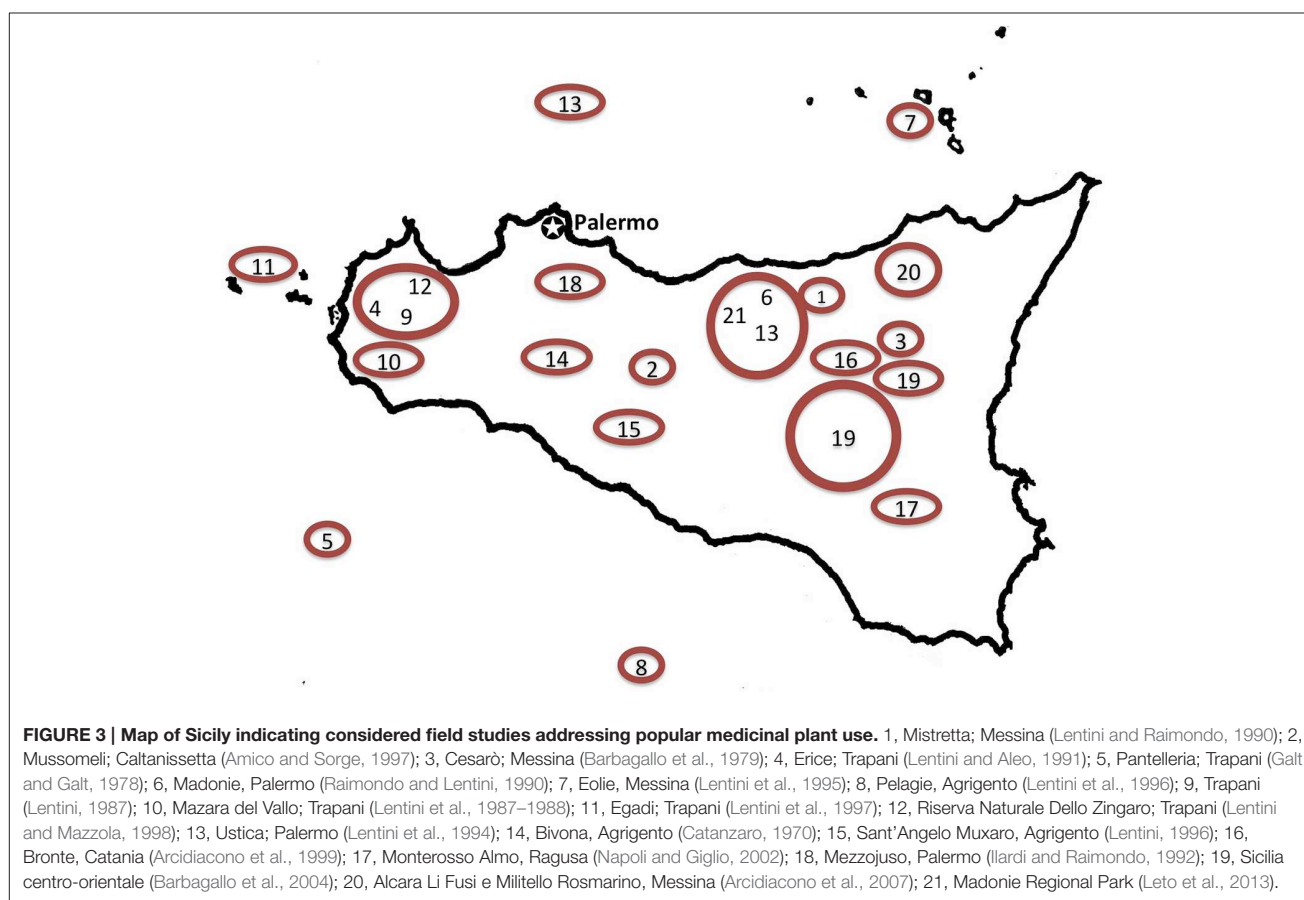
13

7

Palermo

11

12

4

9

18

20

6

1

21

13

3

10

14

2

16

19

15

19

17

5

8

**FIGURE 3 | Map of Sicily indicating considered field studies addressing popular medicinal plant use.** 1, Mistretta; Messina (Lentini and Raimondo, 1990); 2, Mussomeli; Caltanissetta (Amico and Sorge, 1997); 3, Cesarò; Messina (Barbagallo et al., 1979); 4, Erice; Trapani (Lentini and Aleo, 1991); 5, Pantelleria; Trapani (Galt and Galt, 1978); 6, Madonie, Palermo (Raimondo and Lentini, 1990); 7, Eolie, Messina (Lentini et al., 1995); 8, Pelagie, Agrigento (Lentini et al., 1996); 9, Trapani (Lentini, 1987); 10, Mazara del Vallo; Trapani (Lentini et al., 1987–1988); 11, Egadi; Trapani (Lentini et al., 1997); 12, Riserva Naturale Dello Zingaro; Trapani (Lentini and Mazzola, 1998); 13, Ustica; Palermo (Lentini et al., 1994); 14, Bivona, Agrigento (Catanzaro, 1970); 15, Sant'Angelo Muxaro, Agrigento (Lentini, 1996); 16, Bronte, Catania (Arcidiacono et al., 1999); 17, Monterosso Almo, Ragusa (Napoli and Giglio, 2002); 18, Mezzojuso, Palermo (Ilardi and Raimondo, 1992); 19, Sicilia centro-orientale (Barbagallo et al., 2004); 20, Alcara Li Fusi e Militello Rosmarino, Messina (Arcidiacono et al., 2007); 21, Madonie Regional Park (Leto et al., 2013).